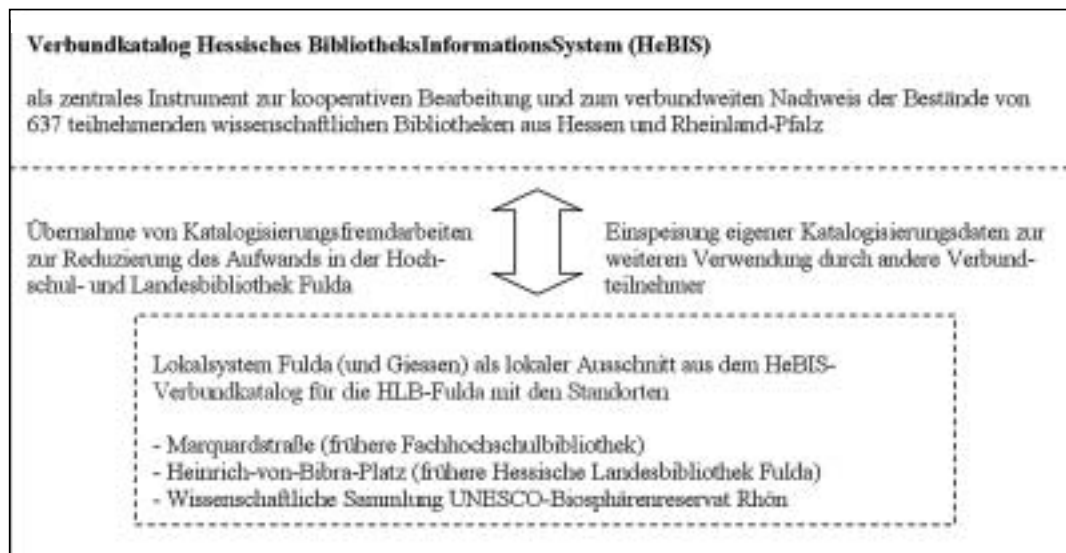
**Verbundkatalog Hessisches BibliotheksInformationsSystem (HeBIS)**

als zentrales Instrument zur kooperativen Bearbeitung und zum verbundweiten Nachweis der Bestände von 637 teilnehmenden wissenschaftlichen Bibliotheken aus Hessen und Rheinland-Pfalz

Übernahme von Katalogisierungsfremdarbeiten zur Reduzierung des Aufwands in der Hochschul- und Landesbibliothek Fulda

Einspeisung eigener Katalogisierungsdaten zur weiteren Verwendung durch andere Verbundteilnehmer

Lokalsystem Fulda (und Giessen) als lokaler Ausschnitt aus dem HeBIS-Verbundkatalog für die HLB-Fulda mit den Standorten

- Marquardstraße (frühere Fachhochschulbibliothek)
- Heinrich-von-Bibra-Platz (frühere Hessische Landesbibliothek Fulda)
- Wissenschaftliche Sammlung UNESCO-Biosphärenreservat Rhön